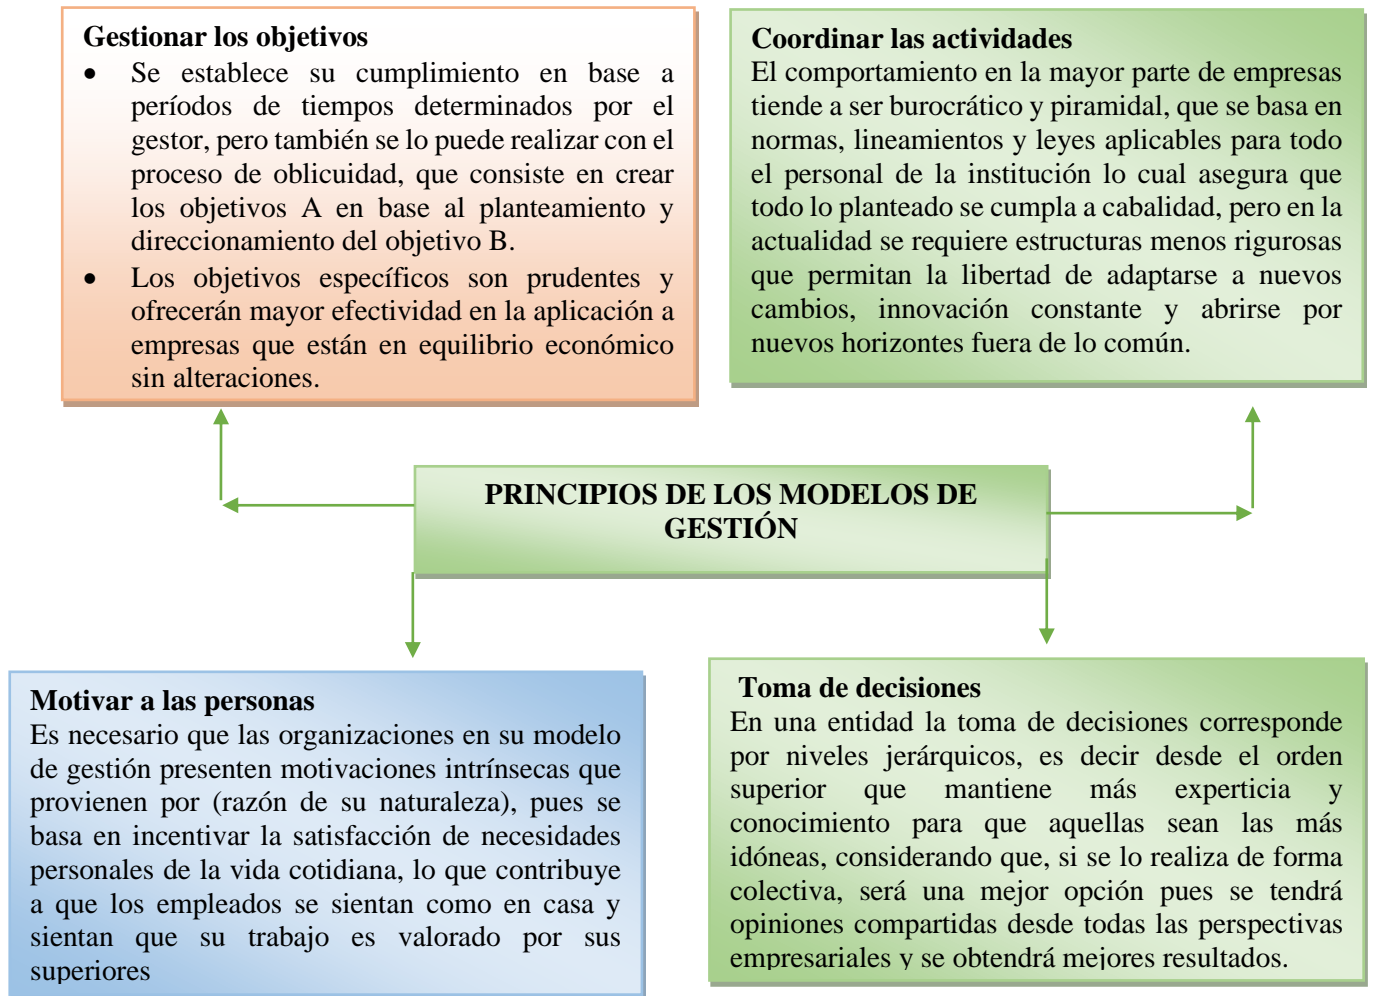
**Gestionar los objetivos**

- Se establece su cumplimiento en base a períodos de tiempos determinados por el gestor, pero también se lo puede realizar con el proceso de oblicuidad, que consiste en crear los objetivos A en base al planteamiento y direccionamiento del objetivo B.
- Los objetivos específicos son prudentes y ofrecerán mayor efectividad en la aplicación a empresas que están en equilibrio económico sin alteraciones.

**Coordinar las actividades**

El comportamiento en la mayor parte de empresas tiende a ser burocrático y piramidal, que se basa en normas, lineamientos y leyes aplicables para todo el personal de la institución lo cual asegura que todo lo planteado se cumpla a cabalidad, pero en la actualidad se requiere estructuras menos rigurosas que permitan la libertad de adaptarse a nuevos cambios, innovación constante y abrirse por nuevos horizontes fuera de lo común.

**PRINCIPIOS DE LOS MODELOS DE GESTIÓN**

**Motivar a las personas**

Es necesario que las organizaciones en su modelo de gestión presenten motivaciones intrínsecas que provienen por (razón de su naturaleza), pues se basa en incentivar la satisfacción de necesidades personales de la vida cotidiana, lo que contribuye a que los empleados se sientan como en casa y sientan que su trabajo es valorado por sus superiores

**Toma de decisiones**

En una entidad la toma de decisiones corresponde por niveles jerárquicos, es decir desde el orden superior que mantiene más experticia y conocimiento para que aquellas sean las más idóneas, considerando que, si se lo realiza de forma colectiva, será una mejor opción pues se tendrá opiniones compartidas desde todas las perspectivas empresariales y se obtendrá mejores resultados.